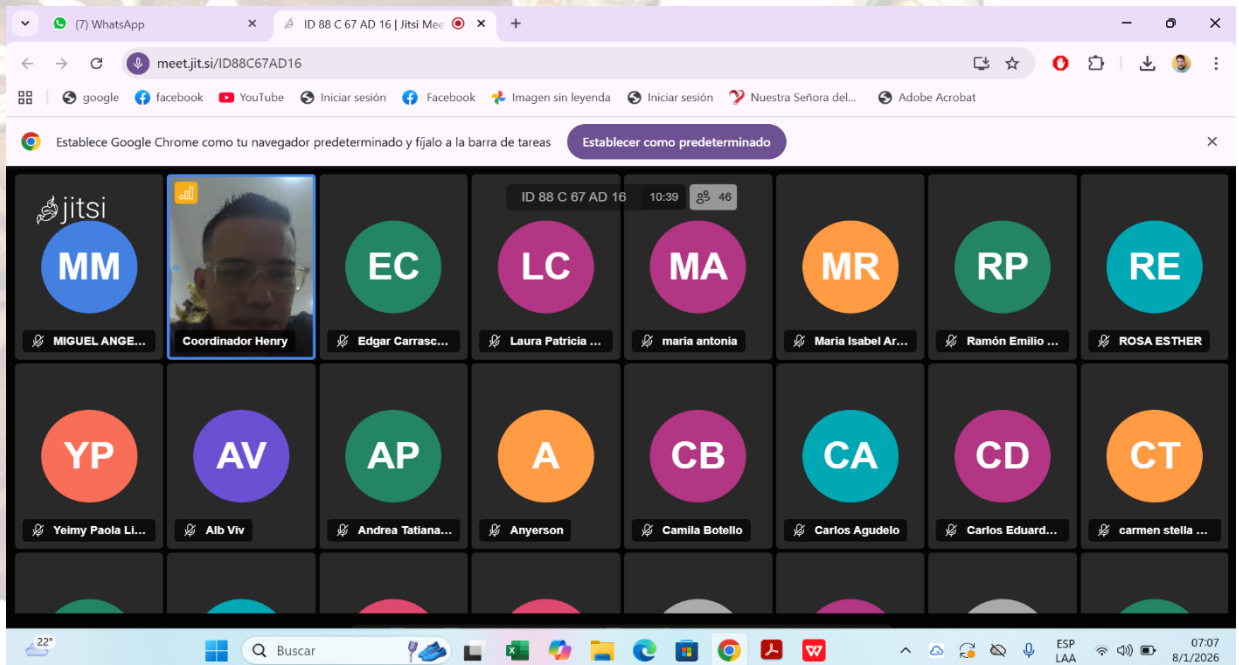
(7) WhatsApp
ID 88 C 67 AD 16 | Jitsi Mee

meet.jit.si/ID88C67AD16

google facebook YouTube Iniciar sesión Facebook Imagen sin leyenda Iniciar sesión Nuestra Señora del... Adobe Acrobat

Establece Google Chrome como tu navegador predeterminado y fíjalo a la barra de tareas
Establecer como predeterminado

jitsi
ID 88 C 67 AD 16 10:39 46

MM
MIGUEL ANGE...
Coordinador Henry
EC
Edgar Carrasc...
LC
Laura Patricia ...
MA
maria antonia
MR
Maria Isabel Ar...
RP
Ramón Emilio ...
RE
ROSA ESTHER

YP
Yeimy Paola Li...
AV
Alb Viv
AP
Andrea Tatiana...
A
Anyerson
CB
Camila Botello
CA
Carlos Agudelo
CD
Carlos Eduard...
CT
carmen stella ...

22°
Buscar
ESP LAA
07:07
8/1/2026